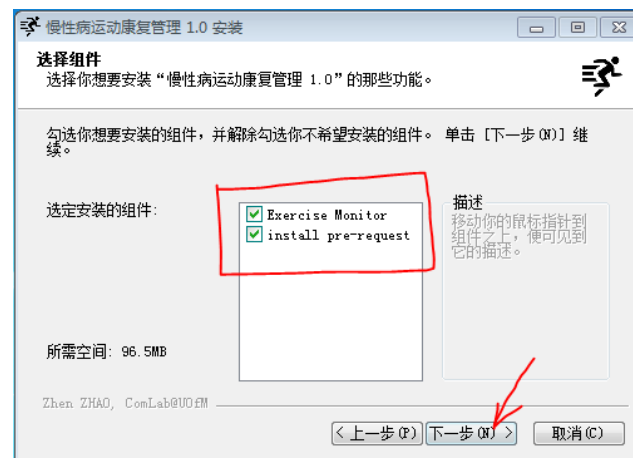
慢性病运动康复管理 1.0 安装

选择组件
选择你想要安装“慢性病运动康复管理 1.0”的那些功能。

勾选你想要安装的组件，并解除勾选你不希望安装的组件。 单击 [下一步(N)] 继续。

选定安装的组件：

Exercise Monitor
install pre-request

描述
移动你的鼠标指针到组件之上，便可见到它的描述。

所需空间： 96.5MB

Zhen ZHAO, ComLab@UOfM

< 上一步(P)
下一步(N) >
取消(C)